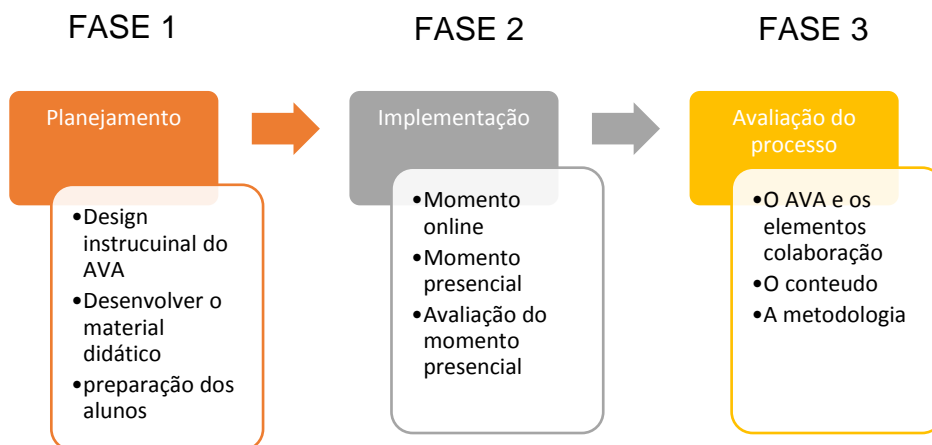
FASE 1

Planejamento

•Design instrucuinal do AVA
•Desenvolver o material didático
•preparação dos alunos

FASE 2

Implementação

•Momento online
•Momento presencial
•Avaliação do momento presencial

FASE 3

Avaliação do processo

•O AVA e os elementos colaboração
•O conteudo
•A metodologia